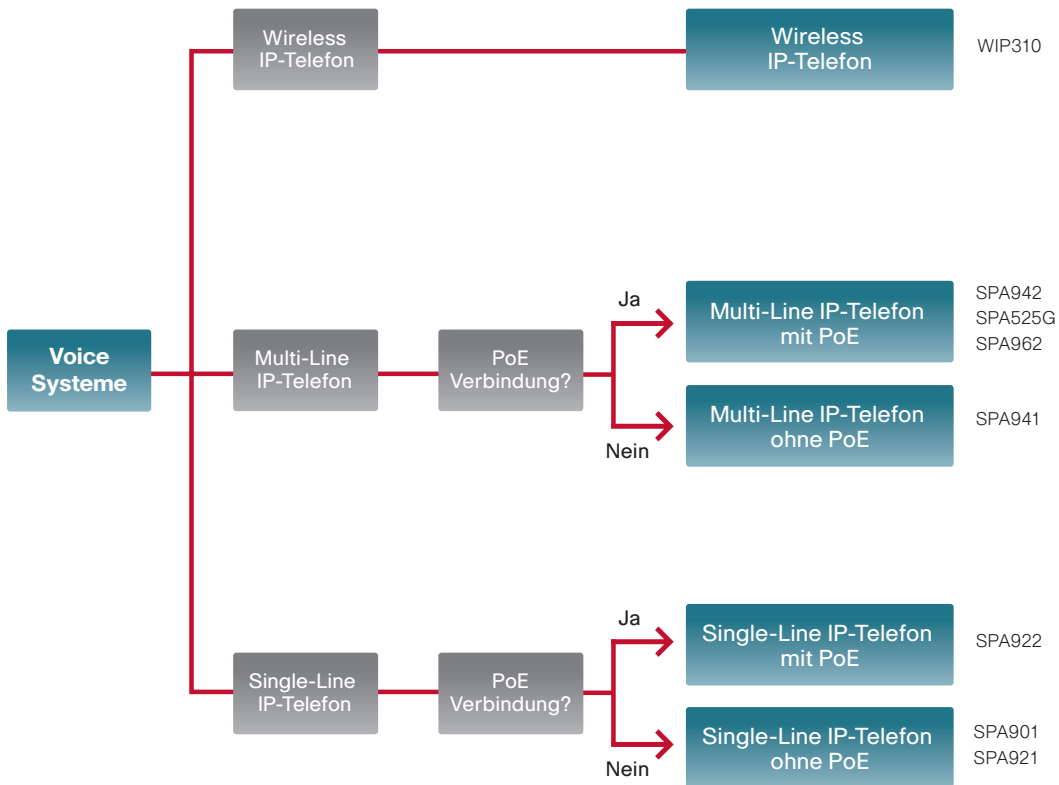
Voice Systeme

Wireless IP-Telefon

Wireless IP-Telefon

WIP310

Multi-Line IP-Telefon

PoE Verbindung?

Ja

Multi-Line IP-Telefon mit PoE

SPA942
SPA525G
SPA962

Nein

Multi-Line IP-Telefon ohne PoE

SPA941

Single-Line IP-Telefon

PoE Verbindung?

Ja

Single-Line IP-Telefon mit PoE

SPA922

Nein

Single-Line IP-Telefon ohne PoE

SPA901
SPA921